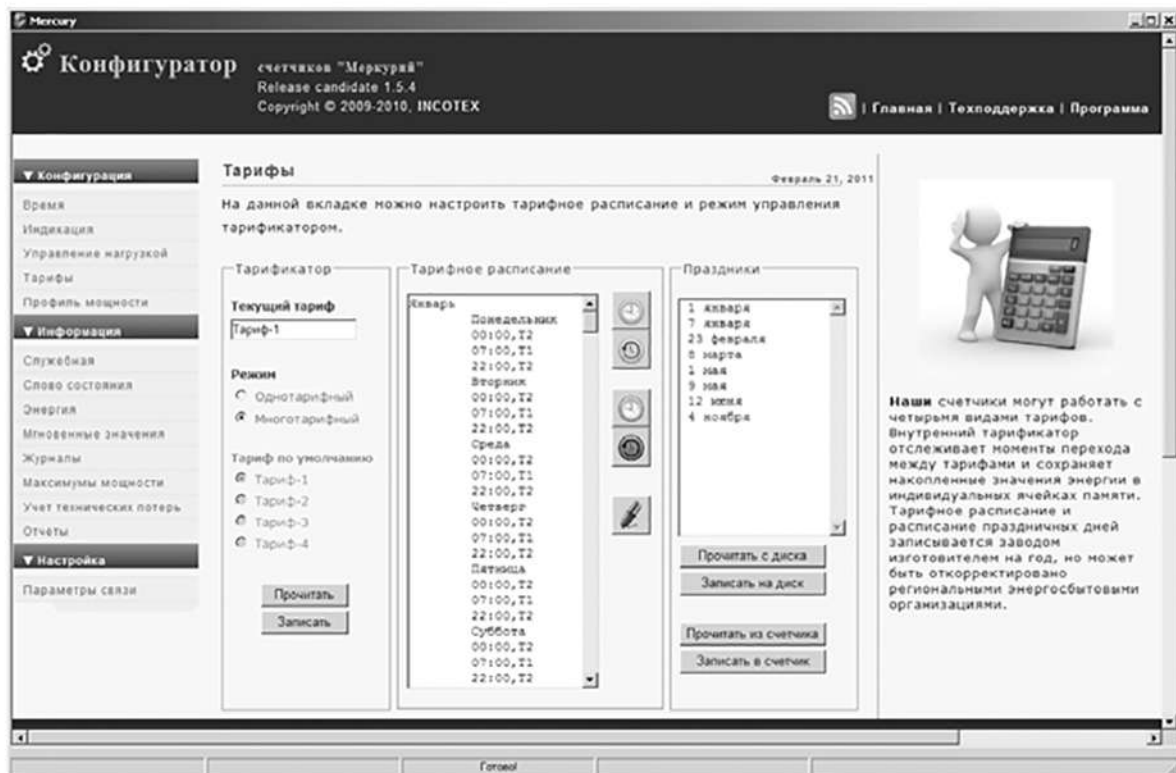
Mercury

Конфигуратор счетчиков "Меркурий"
Release candidate 1.5.4
Copyright © 2009-2010, INCOTEX

| Главная | Техподдержка | Программа

▼ Конфигурация
Время
Индикация
Управление нагрузкой
Тарифы
Профиль мощности
▼ Информация
Служебная
Слово состояния
Энергия
Мгновенные значения
Журналы
Максимумы мощности
Учет технических потерь
Отчеты
▼ Настройка
Параметры связи

Тарифы

Февраль 21, 2011

На данной вкладке можно настроить тарифное расписание и режим управления тарификатором.

Тарификатор
Текущий тариф
Тариф-1
Режим
Однотарифный
Многотарифный
Тариф по умолчанию
Тариф-1
Тариф-2
Тариф-3
Тариф-4
Прочитать
Записать

Тарифное расписание
Январь
Понедельник
00:00,T2
07:00,T1
22:00,T2
Вторник
00:00,T2
07:00,T1
22:00,T2
Среда
00:00,T2
07:00,T1
22:00,T2
Четверг
00:00,T2
07:00,T1
22:00,T2
Пятница
00:00,T2
07:00,T1
22:00,T2
Суббота
00:00,T2
07:00,T1
22:00,T2

Праздники
1 января
7 января
23 февраля
8 марта
1 мая
9 мая
12 июня
4 ноября
Прочитать с диска
Записать на диск
Прочитать из счетчика
Записать в счетчик

Наши счетчики могут работать с четырьмя видами тарифов. Внутренний тарификатор отслеживает моменты перехода между тарифами и сохраняет накопленные значения энергии в индивидуальных ячейках памяти. Тарифное расписание и расписание праздничных дней записывается заводом изготовителем на год, но может быть откорректировано региональными энергосбытовыми организациями.

Готово!